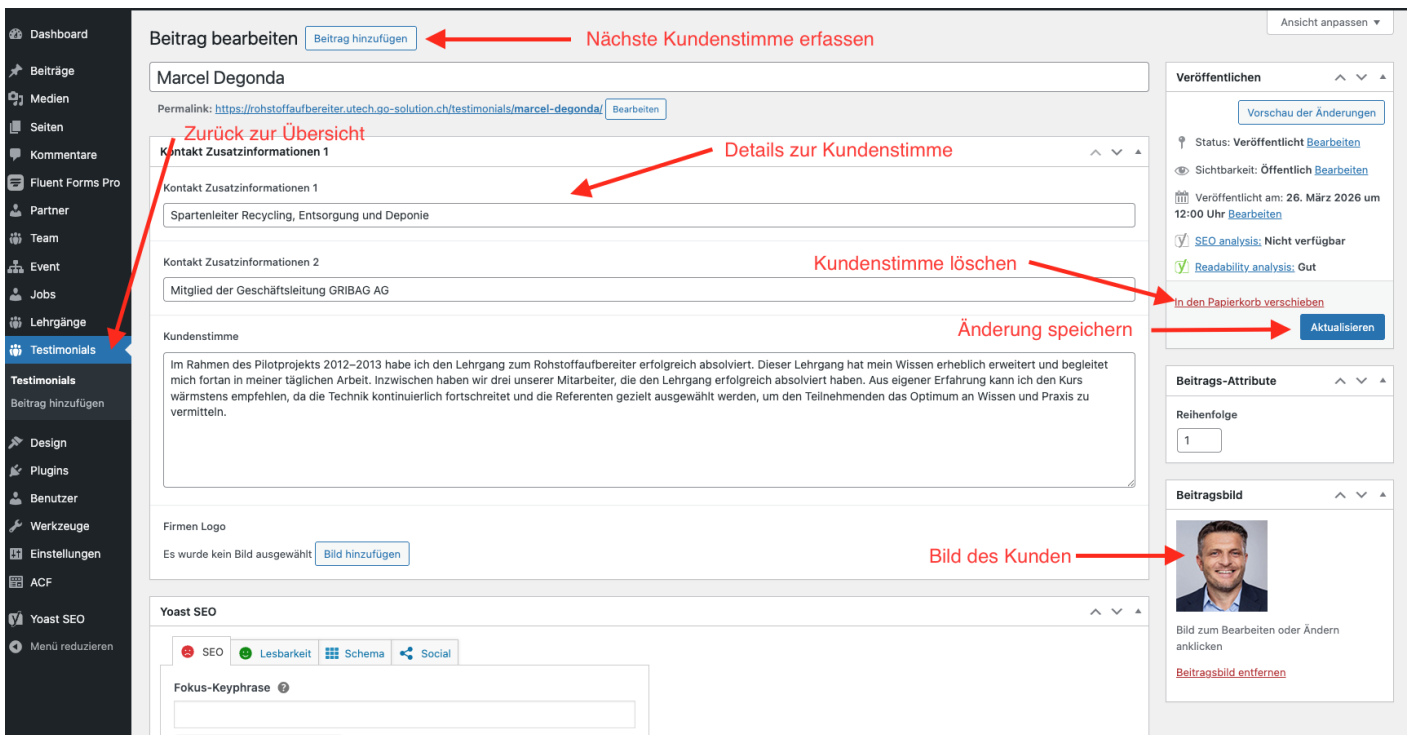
Dashboard
Beiträge
Medien
Seiten
Kommentare
Fluent Forms Pro
Partner
Team
Event
Jobs
Lehrgänge
Testimonials
Testimonials
Beitrag hinzufügen
Design
Plugins
Benutzer
Werkzeuge
Einstellungen
ACF
Yoast SEO
Menü reduzieren

Ansicht anpassen ▾

Beitrag bearbeiten Beitrag hinzufügen ← Nächste Kundenstimme erfassen

Marcel Degonda

Permalink: https://rohstoffaufbereiter.utech.go-solution.ch/testimonials/marcel-degonda/ Bearbeiten

Zurück zur Übersicht

Kontakt Zusatzinformationen 1

Details zur Kundenstimme

Kontakt Zusatzinformationen 1

Spartenleiter Recycling, Entsorgung und Deponie

Kontakt Zusatzinformationen 2

Mitglied der Geschäftsleitung GRIBAG AG

Kundenstimme

Im Rahmen des Pilotprojekts 2012–2013 habe ich den Lehrgang zum Rohstoffaufbereiter erfolgreich absolviert. Dieser Lehrgang hat mein Wissen erheblich erweitert und begleitet mich fortan in meiner täglichen Arbeit. Inzwischen haben wir drei unserer Mitarbeiter, die den Lehrgang erfolgreich absolviert haben. Aus eigener Erfahrung kann ich den Kurs wärmstens empfehlen, da die Technik kontinuierlich fortschreitet und die Referenten gezielt ausgewählt werden, um den Teilnehmenden das Optimum an Wissen und Praxis zu vermitteln.

Firmen Logo

Es wurde kein Bild ausgewählt Bild hinzufügen

Yoast SEO

SEO Lesbarkeit Schema Social

Fokus-Keyphrase

Veröffentlichen

Vorschau der Änderungen

Status: Veröffentlicht Bearbeiten

Sichtbarkeit: Öffentlich Bearbeiten

Veröffentlicht am: 26. März 2026 um 12:00 Uhr Bearbeiten

SEO analysis: Nicht verfügbar

Readability analysis: Gut

Kundenstimme löschen

In den Papierkorb verschieben

Änderung speichern

Aktualisieren

Beitrags-Attribute

Reihenfolge

1

Beitragsbild

Bild des Kunden

Bild zum Bearbeiten oder Ändern anklicken

Beitragsbild entfernen